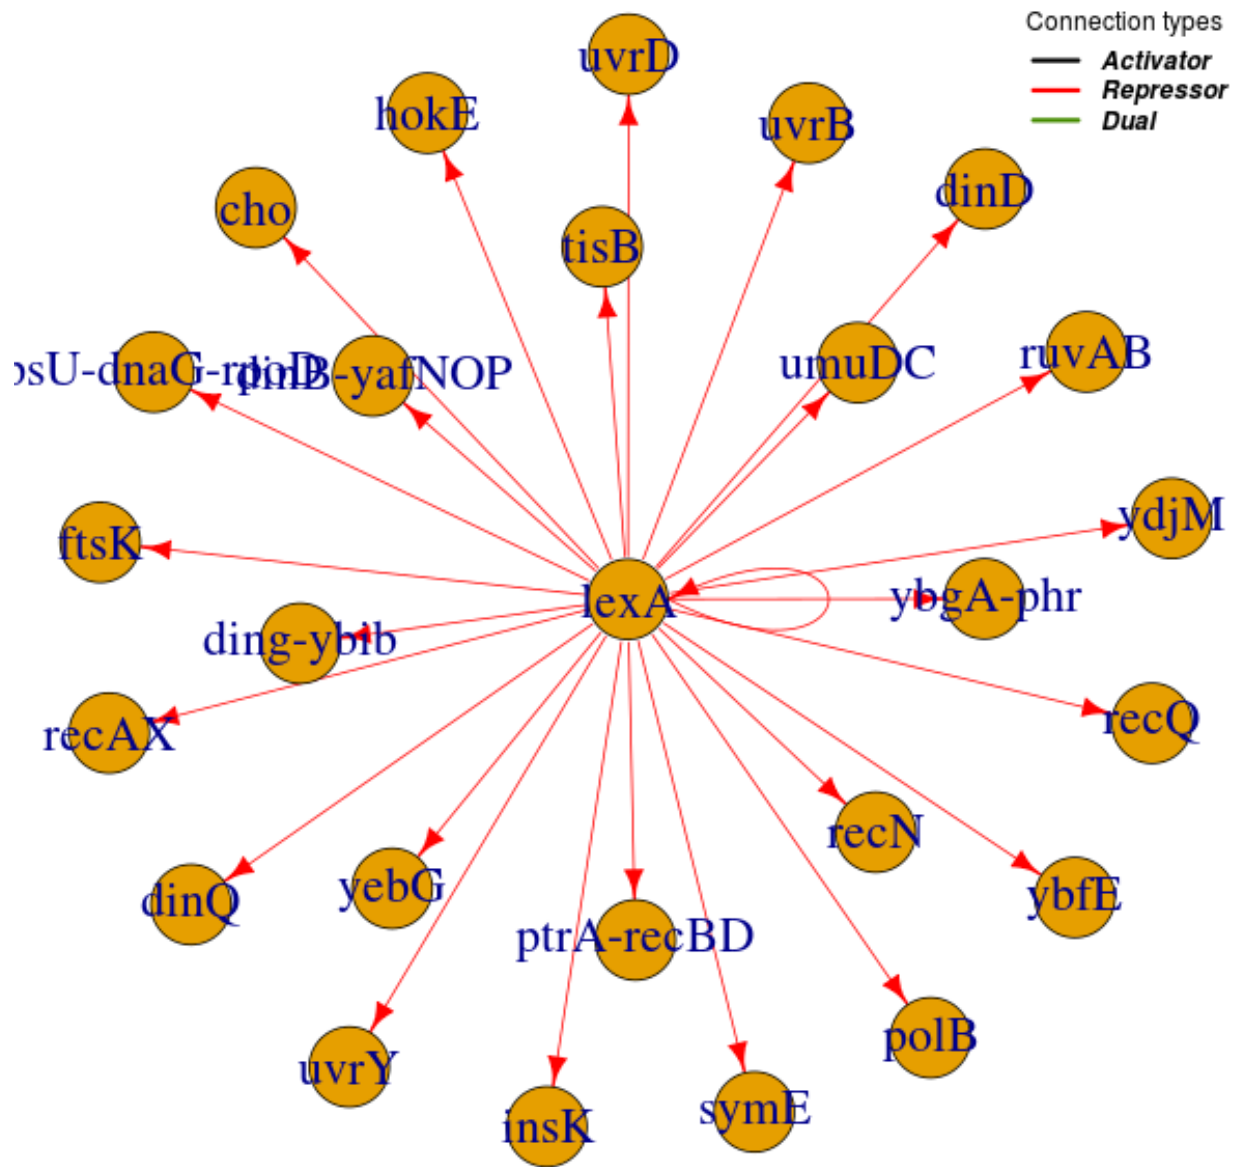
Connection types
Activator
Repressor
Dual

uvrD
hokE
uvrB
dinD
cho
tisB
umuDC
ruvAB
psU-dnaG-rpoD
dinB-yafNOP
ftsK
ydjM
lexA
ybgA-phr
ding-ybib
recAX
recQ
recN
ybfE
dinQ
yebG
ptrA-recBD
polB
uvrY
insK
symE